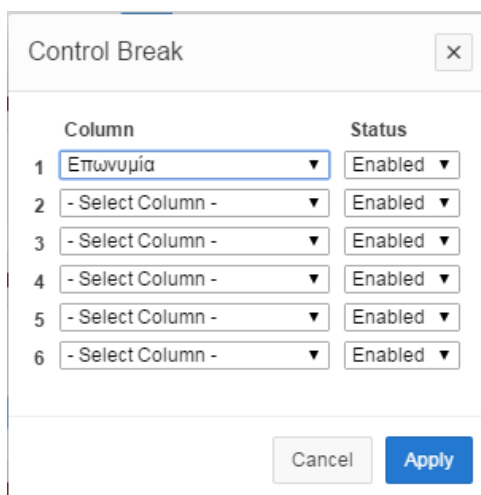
Control Break

×

| | Column | Status |
|---|---|---|
| 1 | Επωνυμία | Enabled |
| 2 | - Select Column - | Enabled |
| 3 | - Select Column - | Enabled |
| 4 | - Select Column - | Enabled |
| 5 | - Select Column - | Enabled |
| 6 | - Select Column - | Enabled |

Cancel Apply